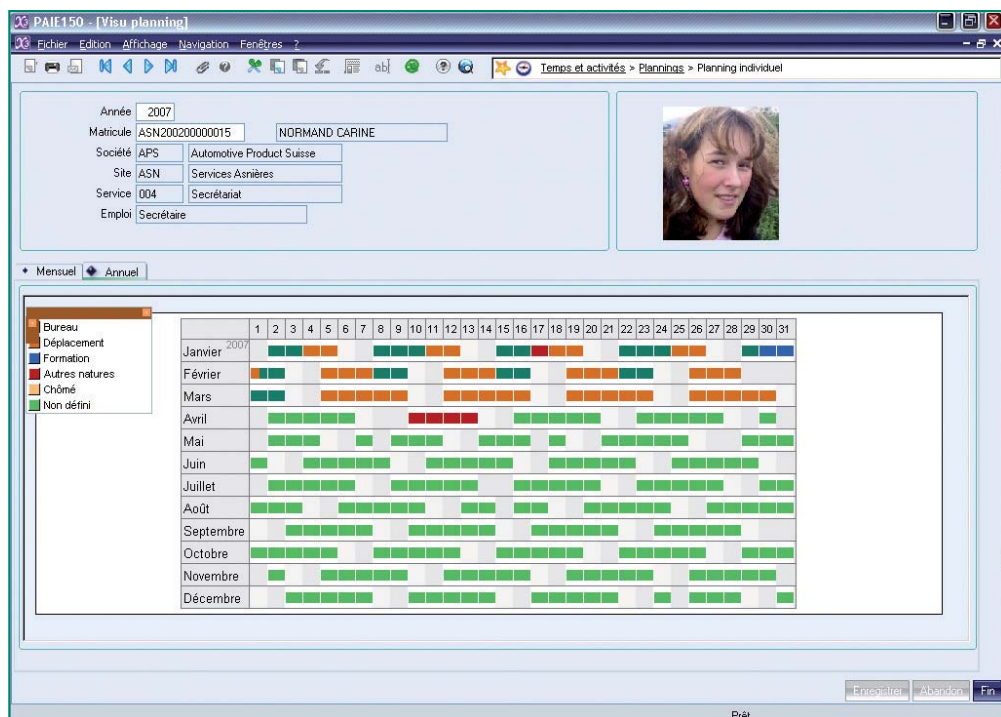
PAIE150 - [Visu planning]

Fichier Edition Affichage Navigation Fenêtres ?

Temps et activités > Plannings > Planning individuel

Année 2007
Matricule ASN200200000015 NORMAND CARINE
Société APS Automotive Product Suisse
Site ASN Services Asnières
Service 004 Secrétariat
Emploi Secrétaire

Mensuel Annuel

Bureau
Déplacement
Formation
Autres natures
Chômé
Non défini

| | 1 | 2 | 3 | 4 | 5 | 6 | 7 | 8 | 9 | 10 | 11 | 12 | 13 | 14 | 15 | 16 | 17 | 18 | 19 | 20 | 21 | 22 | 23 | 24 | 25 | 26 | 27 | 28 | 29 | 30 | 31 |
|---|---|---|---|---|---|---|---|---|---|---|---|---|---|---|---|---|---|---|---|---|---|---|---|---|---|---|---|---|---|---|---|
| Janvier 2007 | | | | | | | | | | | | | | | | | | | | | | | | | | | | | | | |
| Février | | | | | | | | | | | | | | | | | | | | | | | | | | | | | | | |
| Mars | | | | | | | | | | | | | | | | | | | | | | | | | | | | | | | |
| Avril | | | | | | | | | | | | | | | | | | | | | | | | | | | | | | | |
| Mai | | | | | | | | | | | | | | | | | | | | | | | | | | | | | | | |
| Juin | | | | | | | | | | | | | | | | | | | | | | | | | | | | | | | |
| Juillet | | | | | | | | | | | | | | | | | | | | | | | | | | | | | | | |
| Août | | | | | | | | | | | | | | | | | | | | | | | | | | | | | | | |
| Septembre | | | | | | | | | | | | | | | | | | | | | | | | | | | | | | | |
| Octobre | | | | | | | | | | | | | | | | | | | | | | | | | | | | | | | |
| Novembre | | | | | | | | | | | | | | | | | | | | | | | | | | | | | | | |
| Décembre | | | | | | | | | | | | | | | | | | | | | | | | | | | | | | | |

Enregistrer Abandon Fin

Prêt